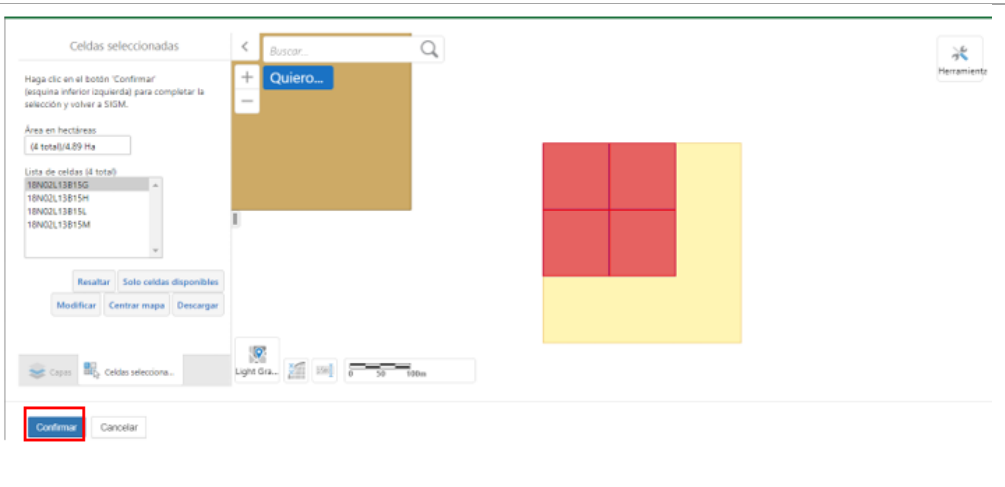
Celdas seleccionadas

Haga clic en el botón 'Confirmar' (esquina inferior izquierda) para completar la selección y volver a SIGM.

Área en hectáreas
(4 total)/4.89 Ha

Lista de celdas (4 total)
18N02L13B15G
18N02L13B15H
18N02L13B15L
18N02L13B15M

Resaltar
Solo celdas disponibles
Modificar
Centrar mapa
Descargar

Capas
Celdas selecciona...

Buscar...
Quiero...
Herramientas
Light Gra...
0 50 100m

Confirmar
Cancelar